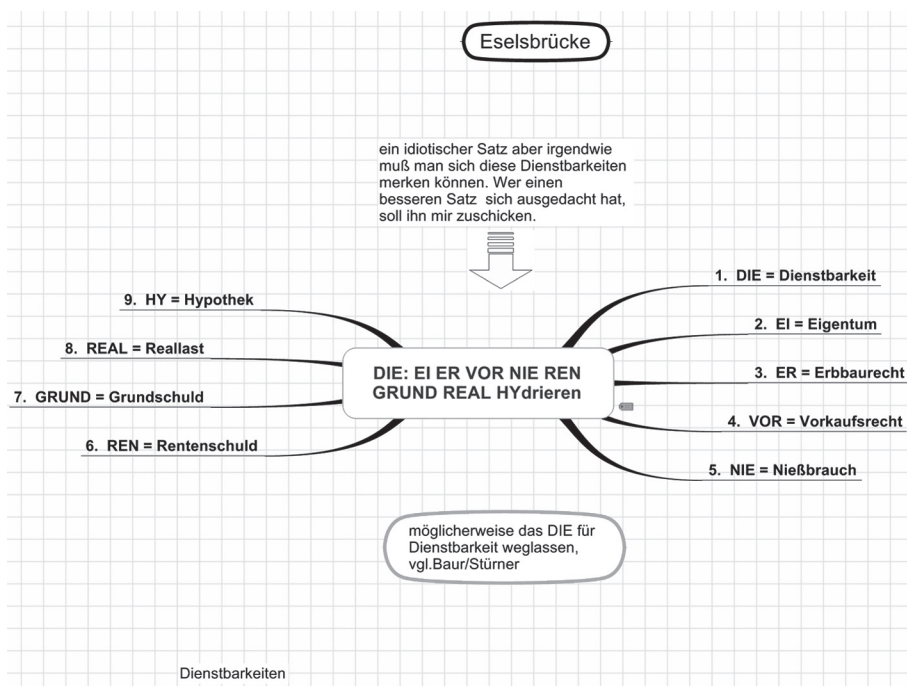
Eselsbrücke

ein idiotischer Satz aber irgendwie muß man sich diese Dienstbarkeiten merken können. Wer einen besseren Satz sich ausgedacht hat, soll ihn mir zuschicken.

DIE: EI ER VOR NIE REN GRUND REAL HYdrieren

1. DIE = Dienstbarkeit

2. EI = Eigentum

3. ER = Erbbaurecht

4. VOR = Vorkaufsrecht

5. NIE = Nießbrauch

6. REN = Rentenschuld

7. GRUND = Grundschuld

8. REAL = Reallast

9. HY = Hypothek

möglicherweise das DIE für Dienstbarkeit weglassen, vgl.Baur/Stürner

Dienstbarkeiten